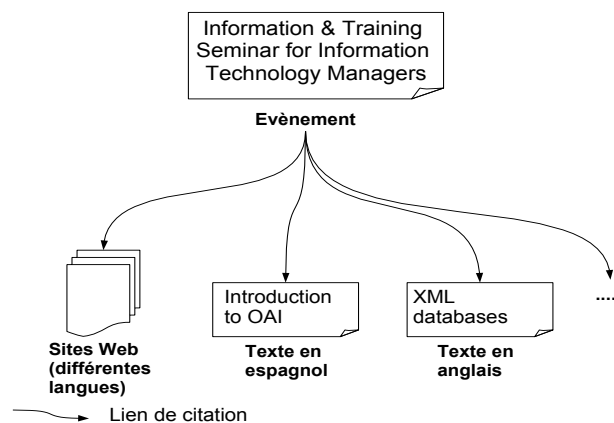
Information & Training Seminar for Information Technology Managers

Evènement

Sites Web (différentes langues)

Introduction to OAI

Texte en espagnol

XML databases

Texte en anglais

....

Lien de citation